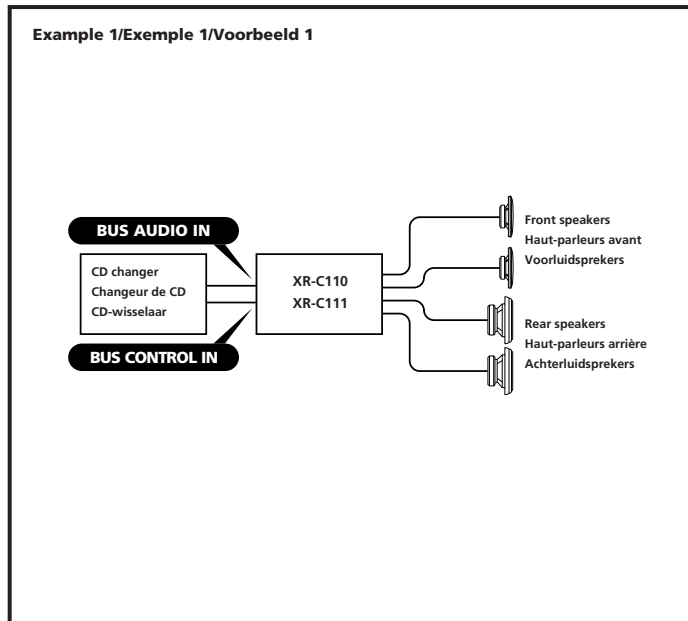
Example 1/Exemple 1/Voorbeeld 1

BUS AUDIO IN

CD changer
Changeur de CD
CD-wisselaar

BUS CONTROL IN

XR-C110
XR-C111

Front speakers
Haut-parleurs avant
Voorluidsprekers

Rear speakers
Haut-parleurs arrière
Achterluidsprekers